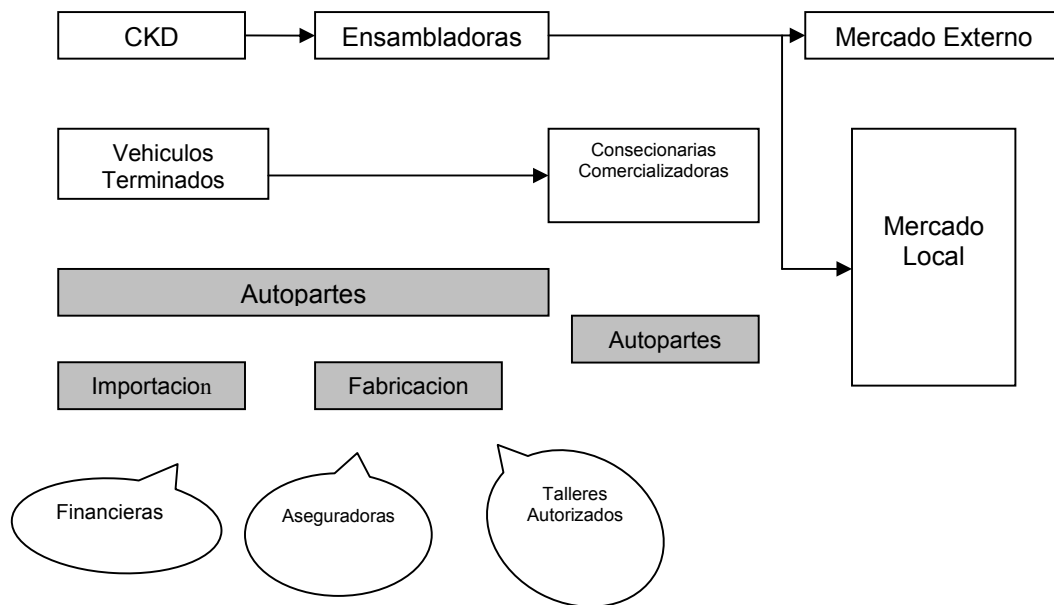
CKD

Ensambladoras

Mercado Externo

Vehiculos Terminados

Consecionarias Comercializadoras

Mercado Local

Autopartes

Autopartes

Importacion

Fabricacion

Financieras

Aseguradoras

Talleres Autorizados